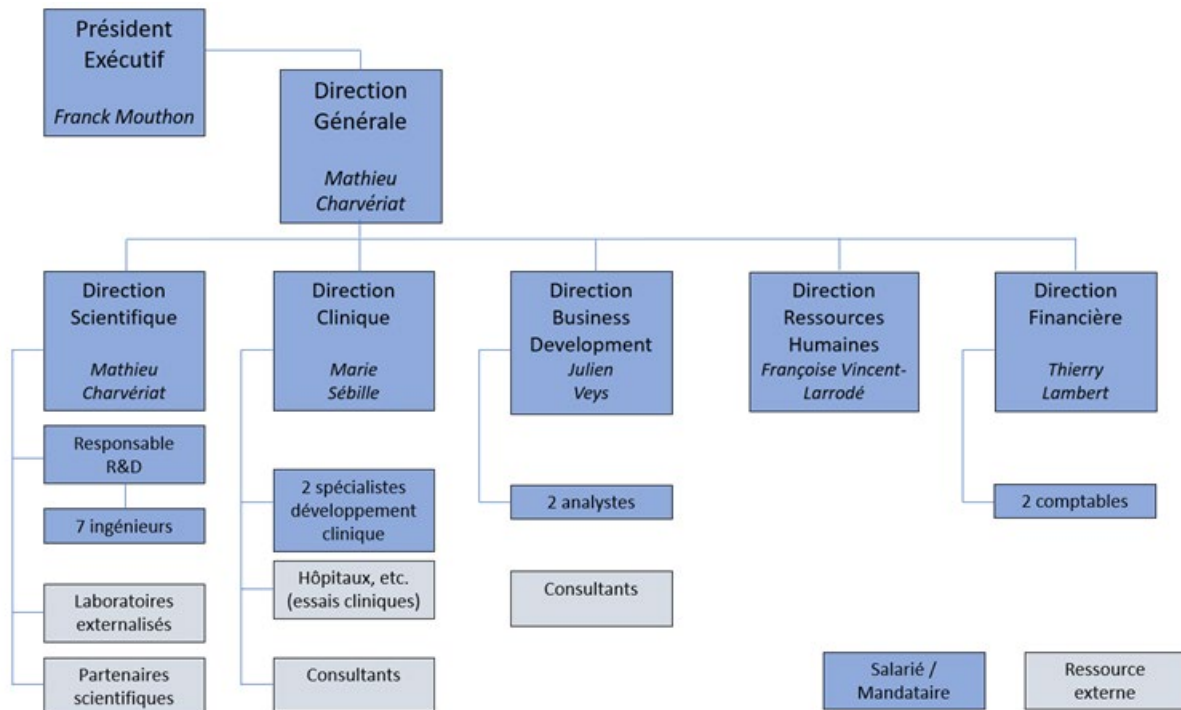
Président Exécutif

Franck Mouthon

Direction Générale

Mathieu Charvériat

Direction Scientifique

Mathieu Charvériat

Responsable R&D

7 ingénieurs

Laboratoires externalisés

Partenaires scientifiques

Direction Clinique

Marie Sébille

2 spécialistes développement clinique

Hôpitaux, etc. (essais cliniques)

Consultants

Direction Business Development

Julien Veys

2 analystes

Consultants

Direction Ressources Humaines

Françoise Vincent-Larrodé

Direction Financière

Thierry Lambert

2 comptables

Salarié / Mandataire

Ressource externe